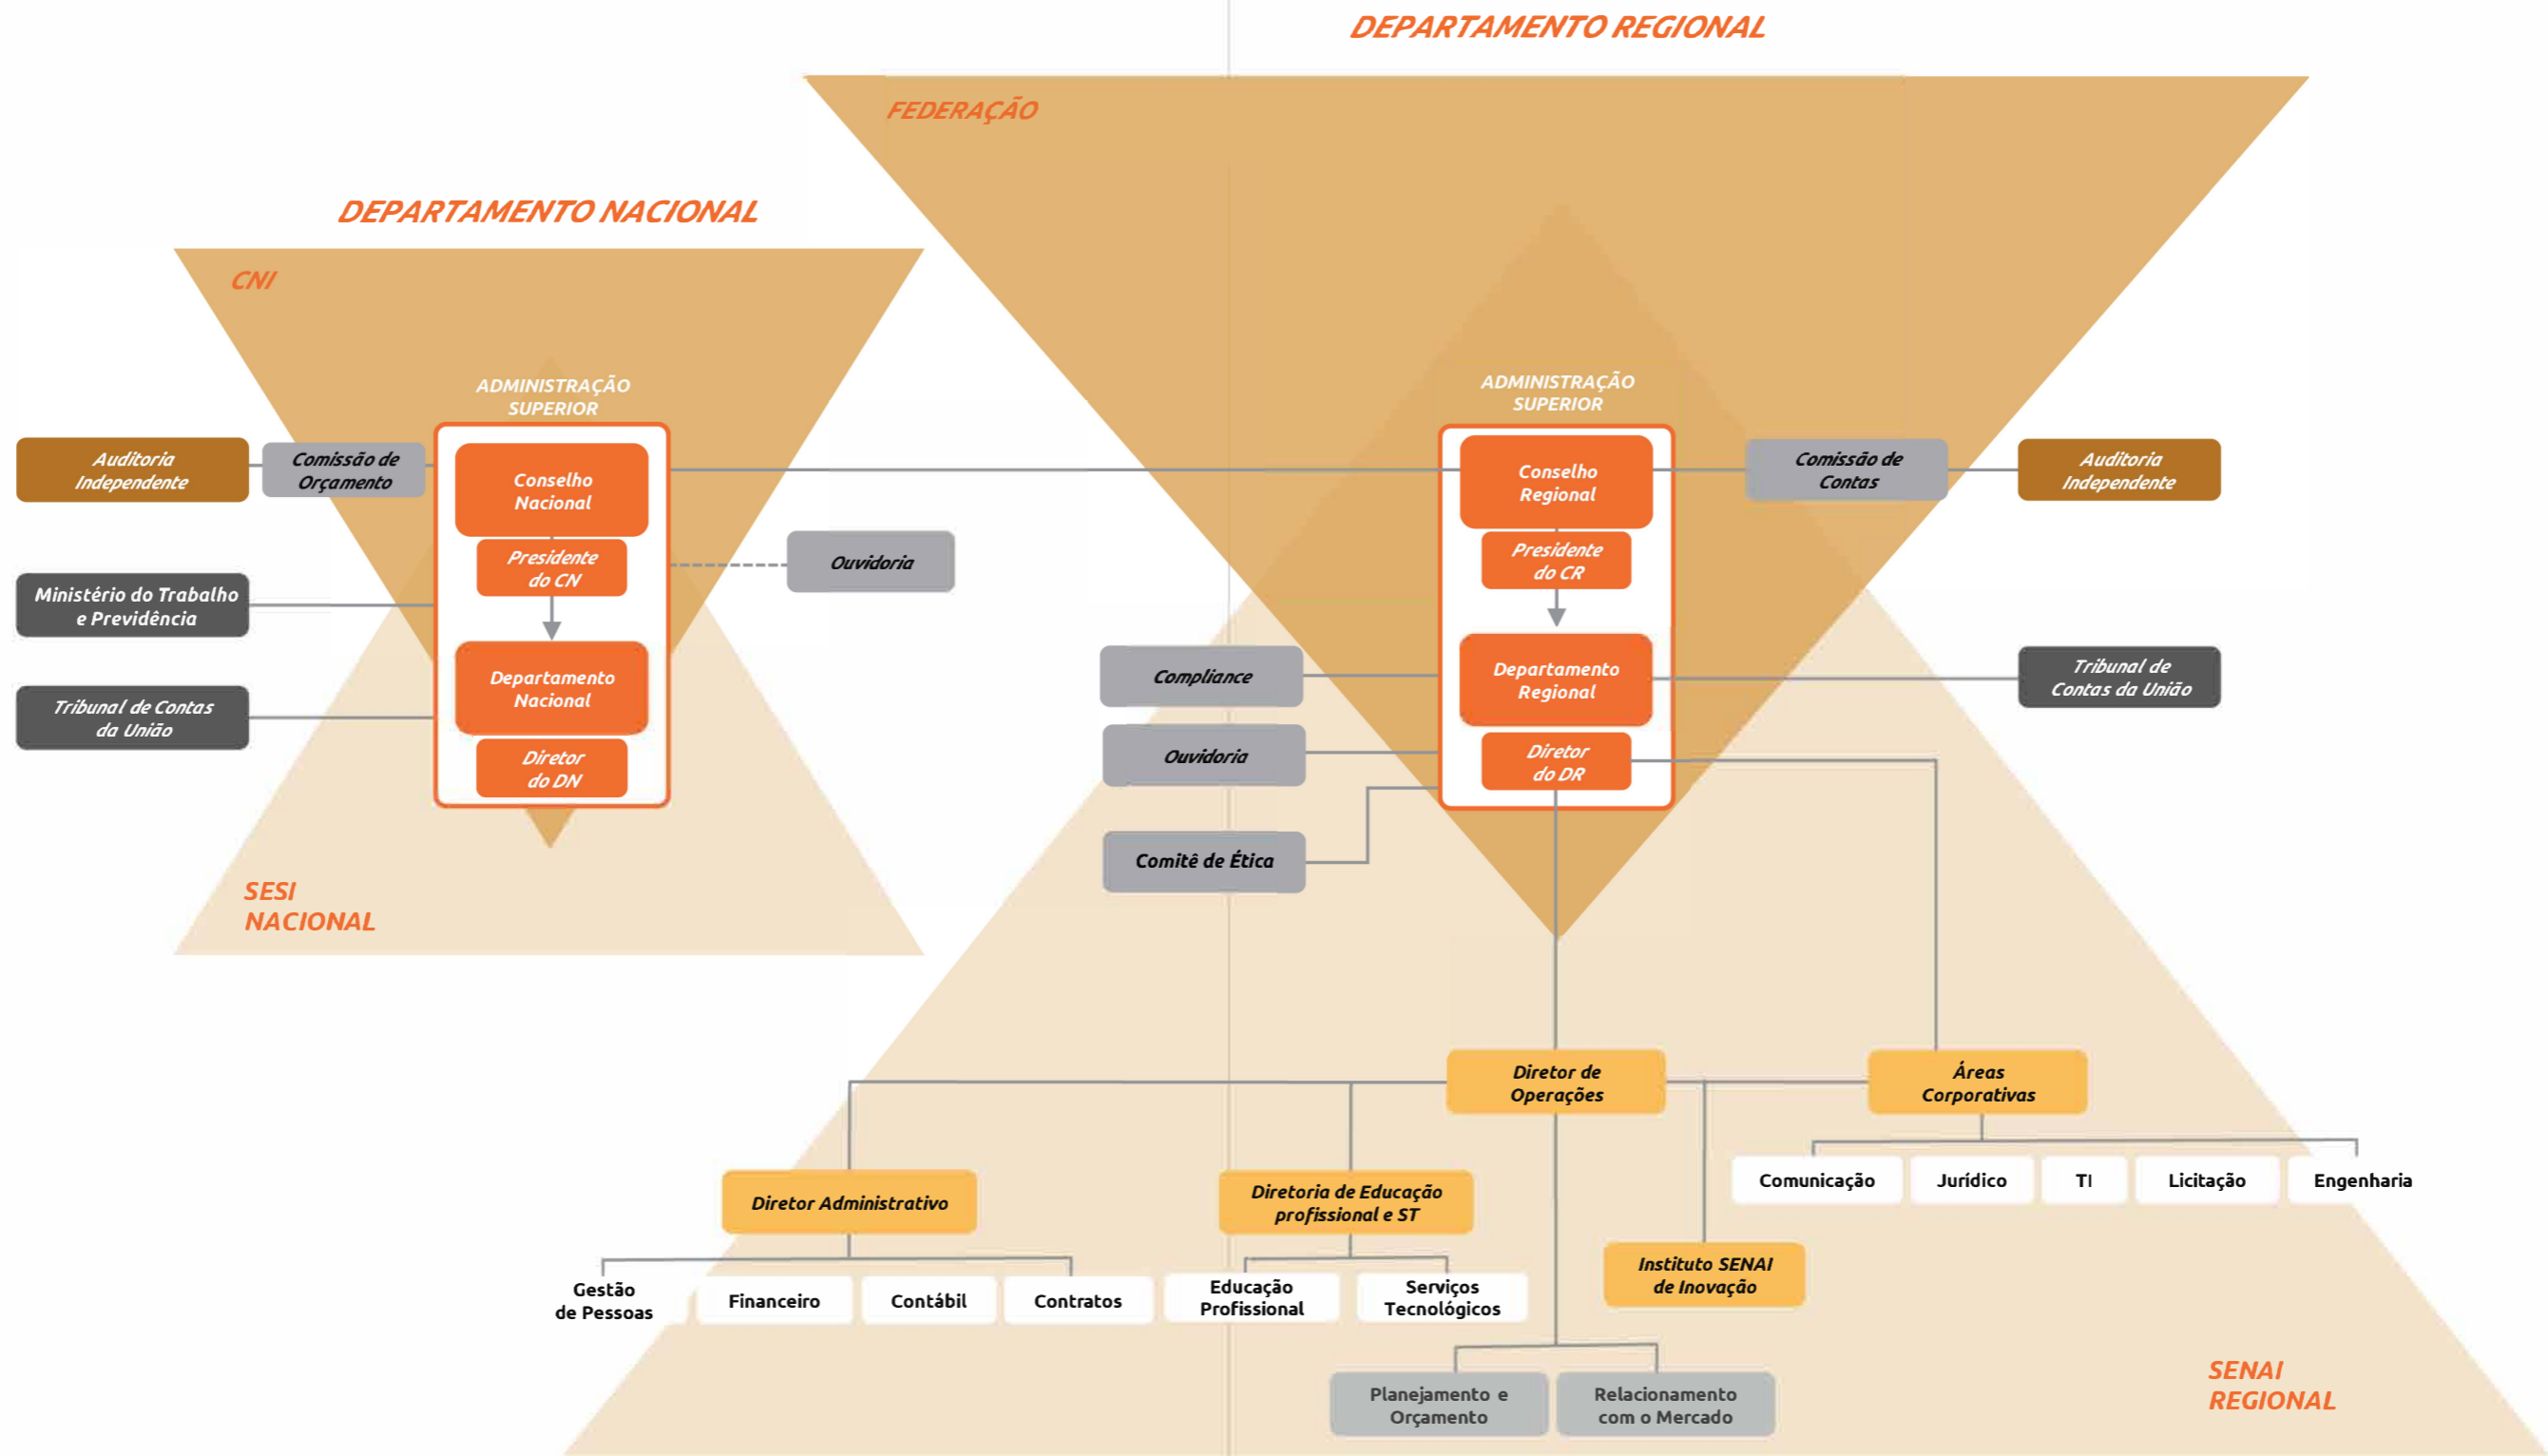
DEPARTAMENTO REGIONAL

FEDERAÇÃO

DEPARTAMENTO NACIONAL

CNI

ADMINISTRAÇÃO SUPERIOR

Auditoria Independente

Comissão de Orçamento

Conselho Nacional

Presidente do CN

Ouvidoria

Ministério do Trabalho e Previdência

Departamento Nacional

Tribunal de Contas da União

Diretor do DN

SESI NACIONAL

ADMINISTRAÇÃO SUPERIOR

Conselho Regional

Presidente do CR

Comissão de Contas

Auditoria Independente

Compliance

Departamento Regional

Tribunal de Contas da União

Ouvidoria

Diretor do DR

Comitê de Ética

Diretor de Operações

Áreas Corporativas

Comunicação

Jurídico

TI

Licitação

Engenharia

Diretor Administrativo

Diretoria de Educação profissional e ST

Instituto SENAI de Inovação

Gestão de Pessoas

Financeiro

Contábil

Contratos

Educação Profissional

Serviços Tecnológicos

Planejamento e Orçamento

Relacionamento com o Mercado

SENAI REGIONAL